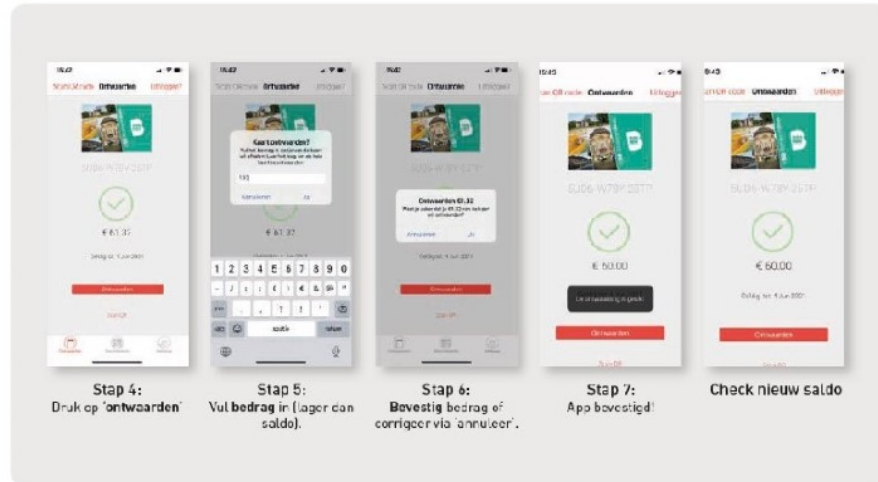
15:27
Scan QR code Ontwaarden Uitloggen
€ 61,32
Ontwaarden

Stap 4:
Druk op 'ontwaarden'

15:27
Scan QR code Ontwaarden Uitloggen
Kaart ontwaarden
€ 61,32
1 2 3 4 5 6 7 8 9 0
Annuleren Ja

Stap 5:
Vul bedrag in (lager dan saldo).

15:27
Scan QR code Ontwaarden Uitloggen
Ontwaarden €1,32
Annuleren Ja
Ontwaarden

Stap 6:
Bevestig bedrag of corrigeer via 'annuleer'.

15:45
Scan QR code Ontwaarden Uitloggen
€ 60,00
Ontwaarden

Stap 7:
App bevestigd!

15:45
Scan QR code Ontwaarden Uitloggen
€ 60,00
Ontwaarden

Check nieuw saldo